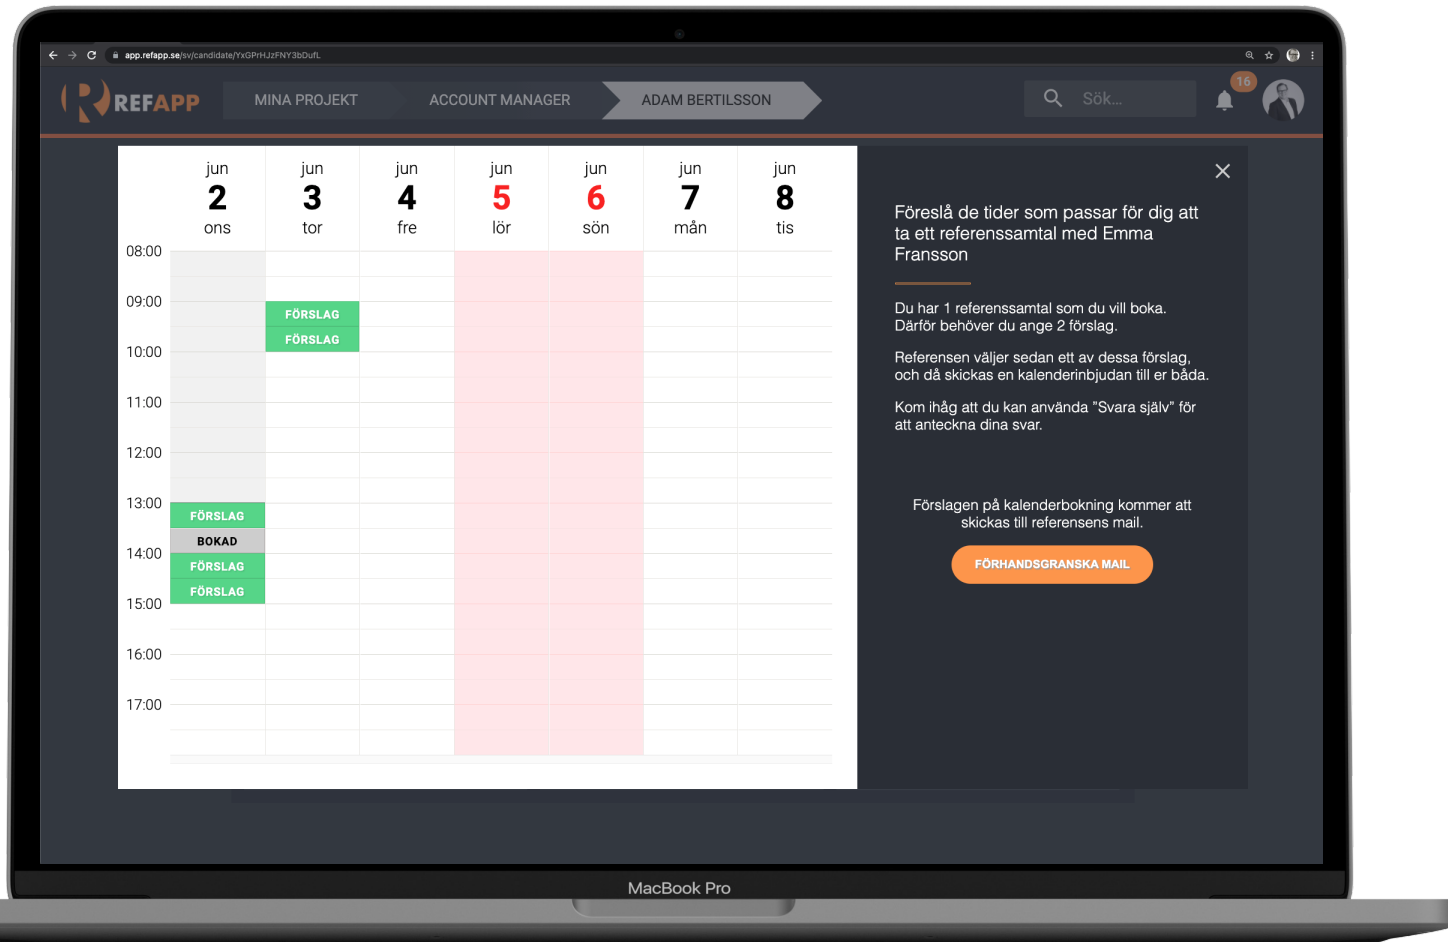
app.refapp.se/sv/candidate/YxGPrHJzFNY3bDufL

REFAPP MINA PROJEKT ACCOUNT MANAGER ADAM BERTILSSON Sök... 16

| | jun 2 ons | jun 3 tor | jun 4 fre | jun 5 lör | jun 6 sön | jun 7 mån | jun 8 tis |
|---|---|---|---|---|---|---|---|
| 08:00 | | | | | | | |
| 09:00 | | FÖRSLAG | | | | | |
| | | FÖRSLAG | | | | | |
| 10:00 | | | | | | | |
| 11:00 | | | | | | | |
| 12:00 | | | | | | | |
| 13:00 | FÖRSLAG | | | | | | |
| | BOKAD | | | | | | |
| 14:00 | FÖRSLAG | | | | | | |
| | FÖRSLAG | | | | | | |
| 15:00 | | | | | | | |
| 16:00 | | | | | | | |
| 17:00 | | | | | | | |

×

Föreslå de tider som passar för dig att ta ett referenssamtal med Emma Fransson

Du har 1 referenssamtal som du vill boka. Därför behöver du ange 2 förslag.

Referensen väljer sedan ett av dessa förslag, och då skickas en kalenderinbjudan till er båda.

Kom ihåg att du kan använda "Svara själv" för att anteckna dina svar.

Förslagen på kalenderbokning kommer att skickas till referensens mail.

FÖRHANDSGRANSKA MAIL

MacBook Pro